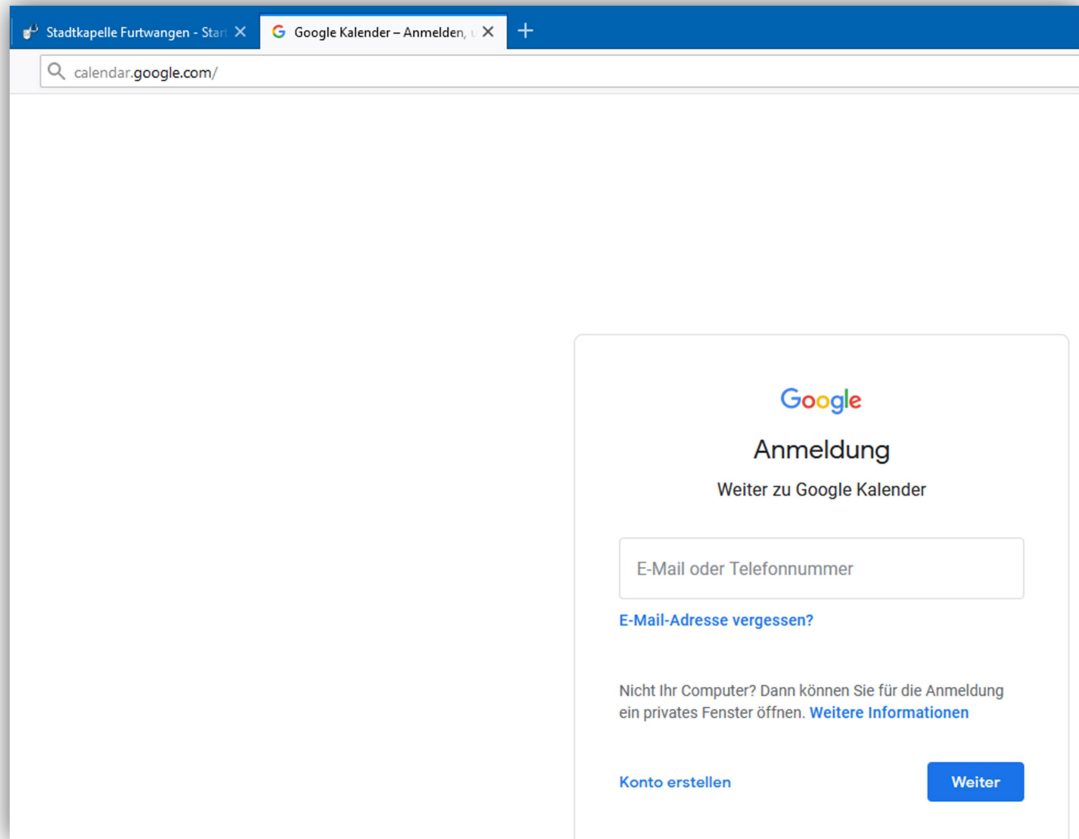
Stadtkapelle Furtwangen - Start

Google Kalender – Anmelden, u

calendar.google.com/

Google

Anmeldung

Weiter zu Google Kalender

E-Mail oder Telefonnummer

E-Mail-Adresse vergessen?

Nicht Ihr Computer? Dann können Sie für die Anmeldung ein privates Fenster öffnen. Weitere Informationen

Konto erstellen

Weiter